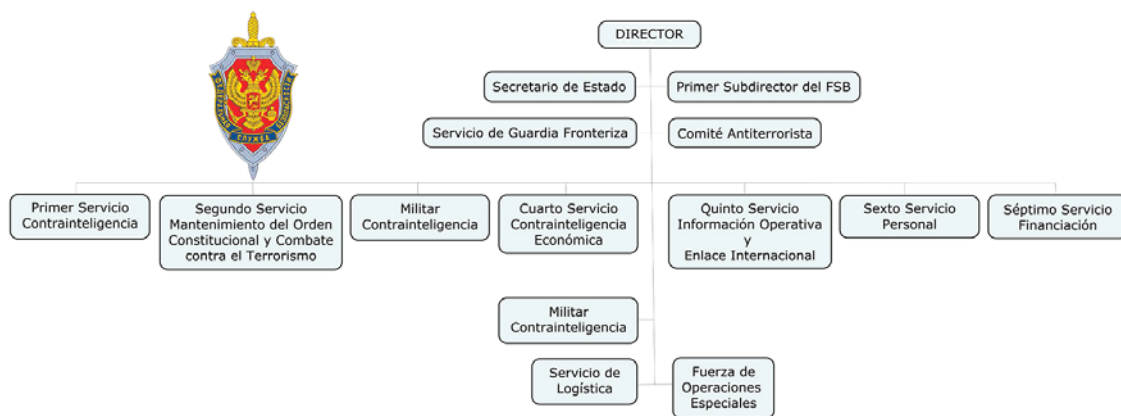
DIRECTOR

Secretario de Estado

Primer Subdirector del FSB

Servicio de Guardia Fronteriza

Comité Antiterrorista

Primer Servicio Contrainteligencia

Segundo Servicio Mantenimiento del Orden Constitucional y Combate contra el Terrorismo

Militar Contrainteligencia

Cuarto Servicio Contrainteligencia Económica

Quinto Servicio Información Operativa y Enlace Internacional

Sexto Servicio Personal

Séptimo Servicio Financiación

Militar Contrainteligencia

Servicio de Logística

Fuerza de Operaciones Especiales